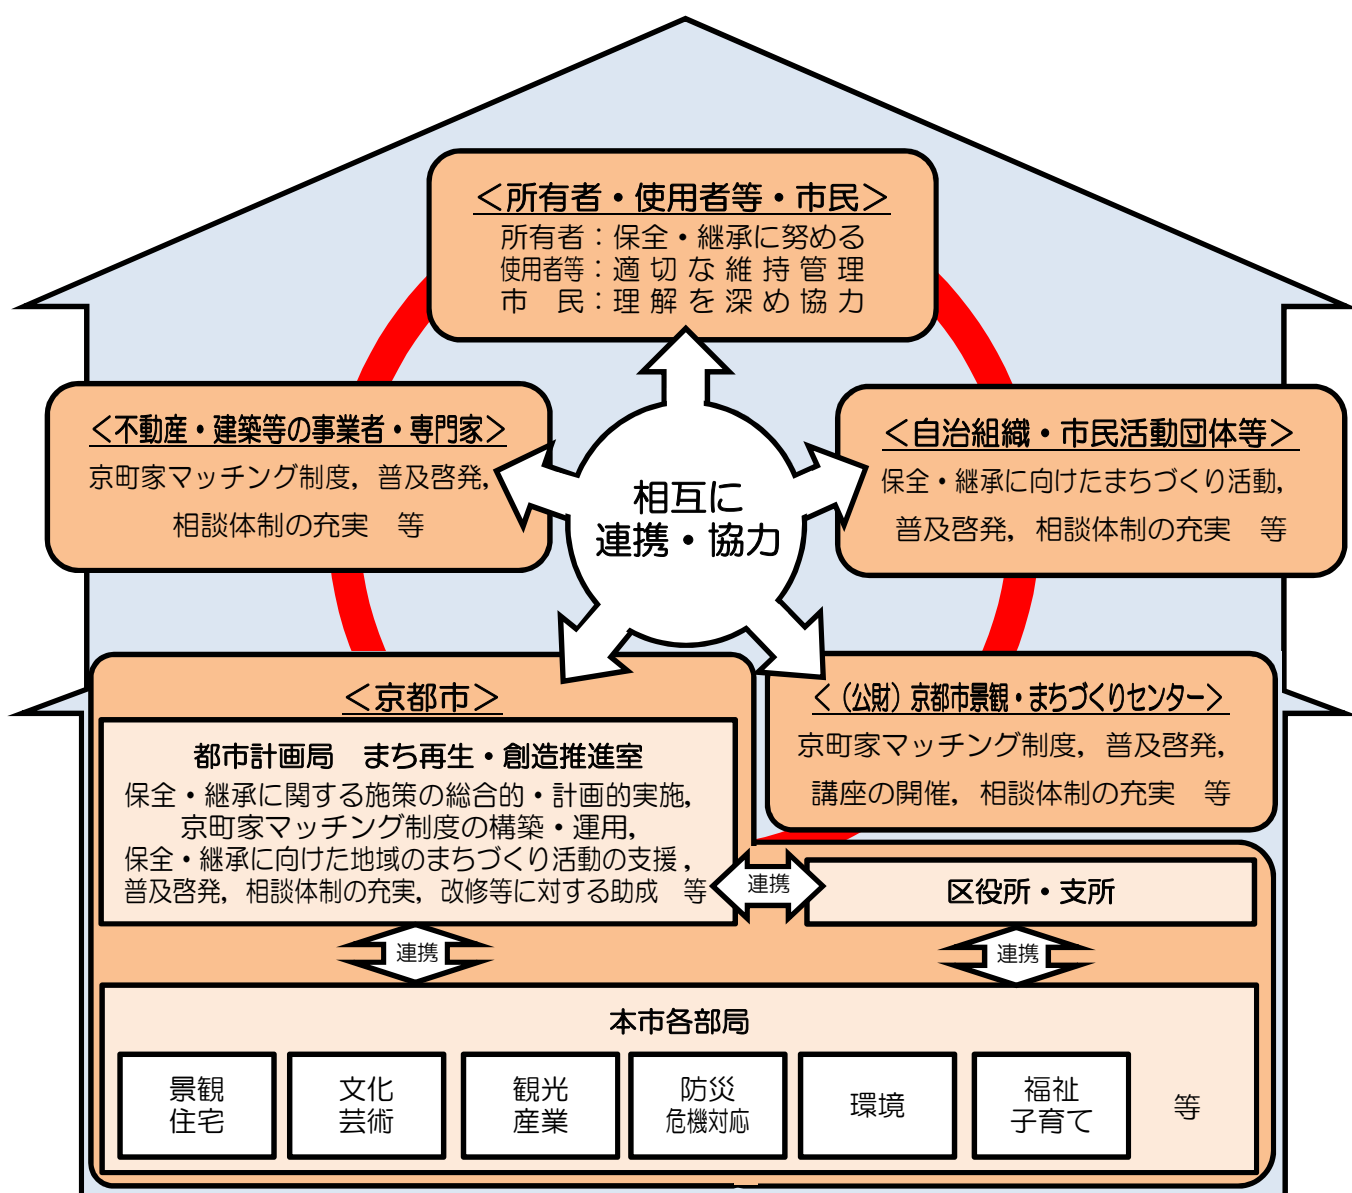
＜所有者・使用者等・市民＞
所有者：保全・継承に努める
使用者等：適切な維持管理
市　民：理解を深め協力

＜不動産・建築等の事業者・専門家＞
京町家マッチング制度，普及啓発，
相談体制の充実　等

相互に
連携・協力

＜自治組織・市民活動団体等＞
保全・継承に向けたまちづくり活動，
普及啓発，相談体制の充実　等

＜京都市＞
都市計画局　まち再生・創造推進室
保全・継承に関する施策の総合的・計画的実施，
京町家マッチング制度の構築・運用，
保全・継承に向けた地域のまちづくり活動の支援，
普及啓発，相談体制の充実，改修等に対する助成　等

＜（公財）京都市景観・まちづくりセンター＞
京町家マッチング制度，普及啓発，
講座の開催，相談体制の充実　等

連携

区役所・支所

連携

連携

本市各部局

| 景観<br>住宅 | 文化<br>芸術 | 観光<br>産業 | 防災<br>危機対応 | 環境 | 福祉<br>子育て | 等 |
|---|---|---|---|---|---|---|